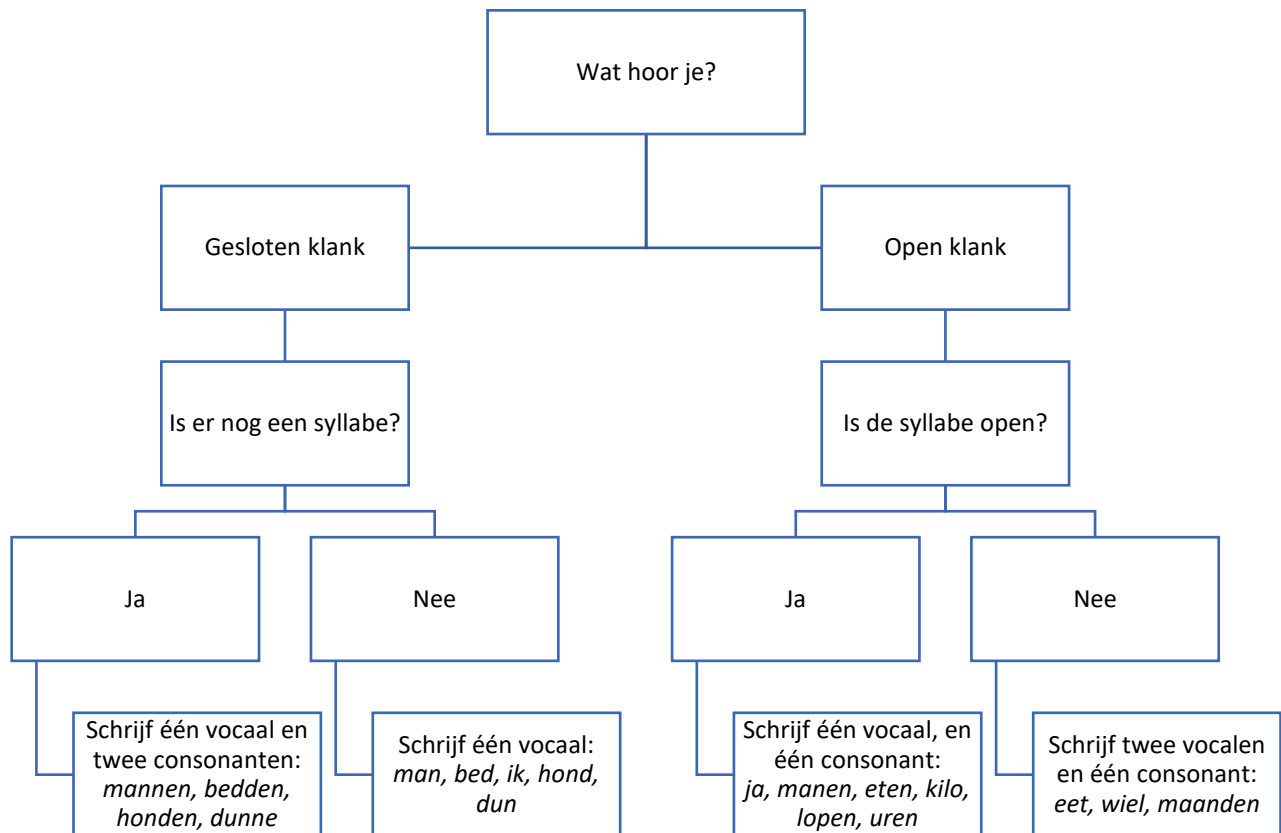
Wat hoor je?

Gesloten klank

Open klank

Is er nog een syllabe?

Is de syllabe open?

Ja

Nee

Ja

Nee

Schrijf één vocaal en twee consonanten: *mannen, bedden, honden, dunne*

Schrijf één vocaal: *man, bed, ik, hond, dun*

Schrijf één vocaal, en één consonant: *ja, manen, eten, kilo, lopen, uren*

Schrijf twee vocalen en één consonant: *eet, wiel, maanden*